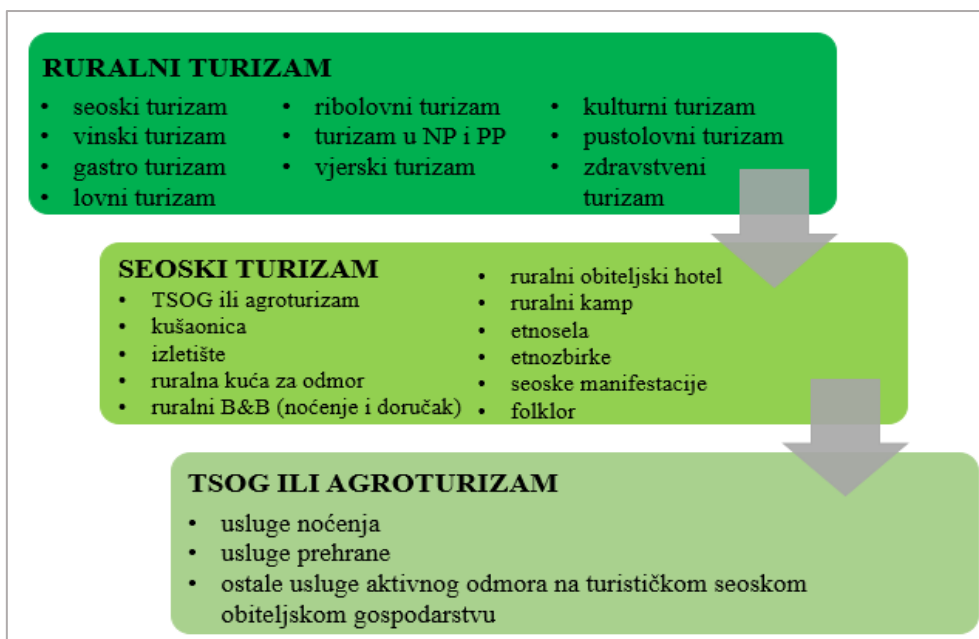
RURALNI TURIZAM

- seoski turizam
- vinski turizam
- gastro turizam
- lovni turizam

- ribolovni turizam
- turizam u NP i PP
- vjerski turizam

- kulturni turizam
- pustolovni turizam
- zdravstveni turizam

SEOSKI TURIZAM

- TSOG ili agroturizam
- kušaonica
- izletište
- ruralna kuća za odmor
- ruralni B&B (noćenje i doručak)

- ruralni obiteljski hotel
- ruralni kamp
- etnosela
- etnozbirke
- seoske manifestacije
- folklor

TSOG ILI AGROTURIZAM

- usluge noćenja
- usluge prehrane
- ostale usluge aktivnog odmora na turističkom seoskom obiteljskom gospodarstvu